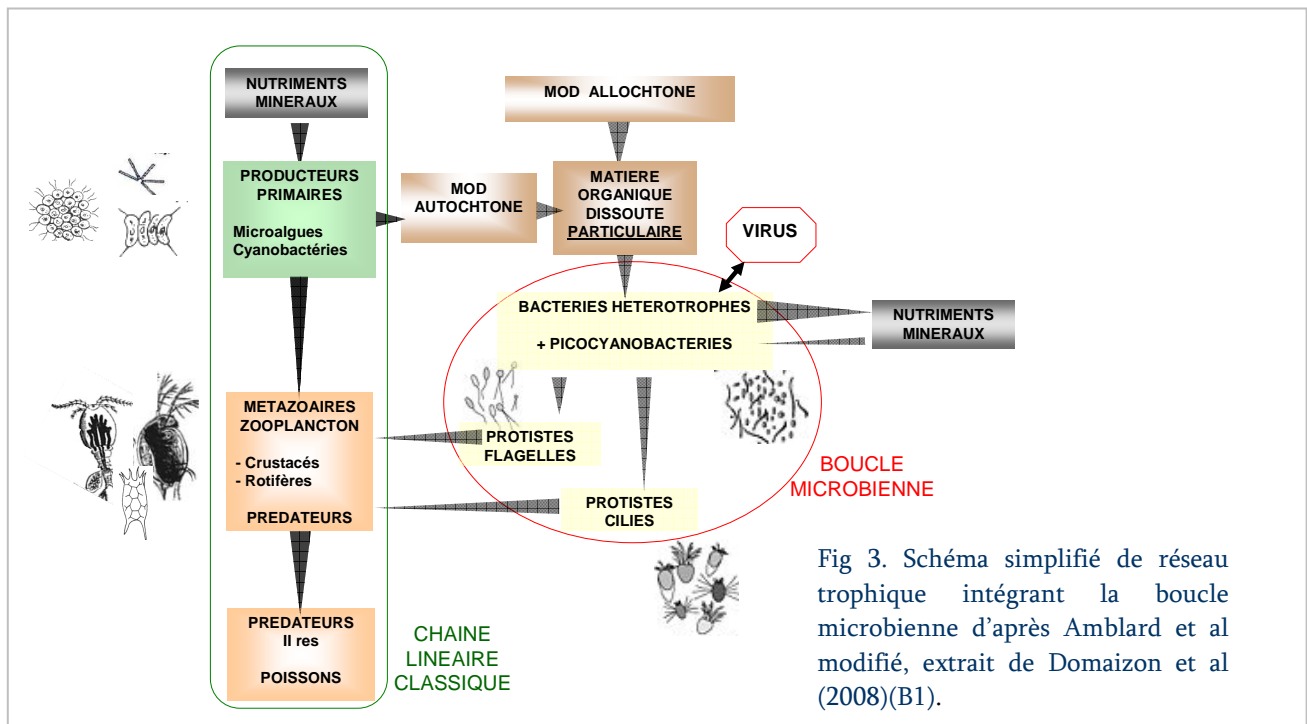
NUTRIMENTS MINERAUX

MOD ALLOCHTONE

PRODUCTEURS PRIMAIRES

Microalgues
Cyanobactéries

MOD AUTOCHTONE

MATIERE ORGANIQUE DISSOUTE PARTICULAIRE

VIRUS

BACTERIES HETEROTROPHES

+ PICOCYANOBACTERIES

NUTRIMENTS MINERAUX

METAZOAIRES ZOOPLANCTON

- Crustacés
- Rotifères

PREDATEURS

PROTISTES FLAGELLES

PROTISTES CILIES

BOUCLE MICROBIENNE

PREDATEURS II res

POISSONS

CHAINE LINEAIRE CLASSIQUE

Fig 3. Schéma simplifié de réseau trophique intégrant la boucle microbienne d'après Amblard et al modifié, extrait de Domaizon et al (2008)(B1).